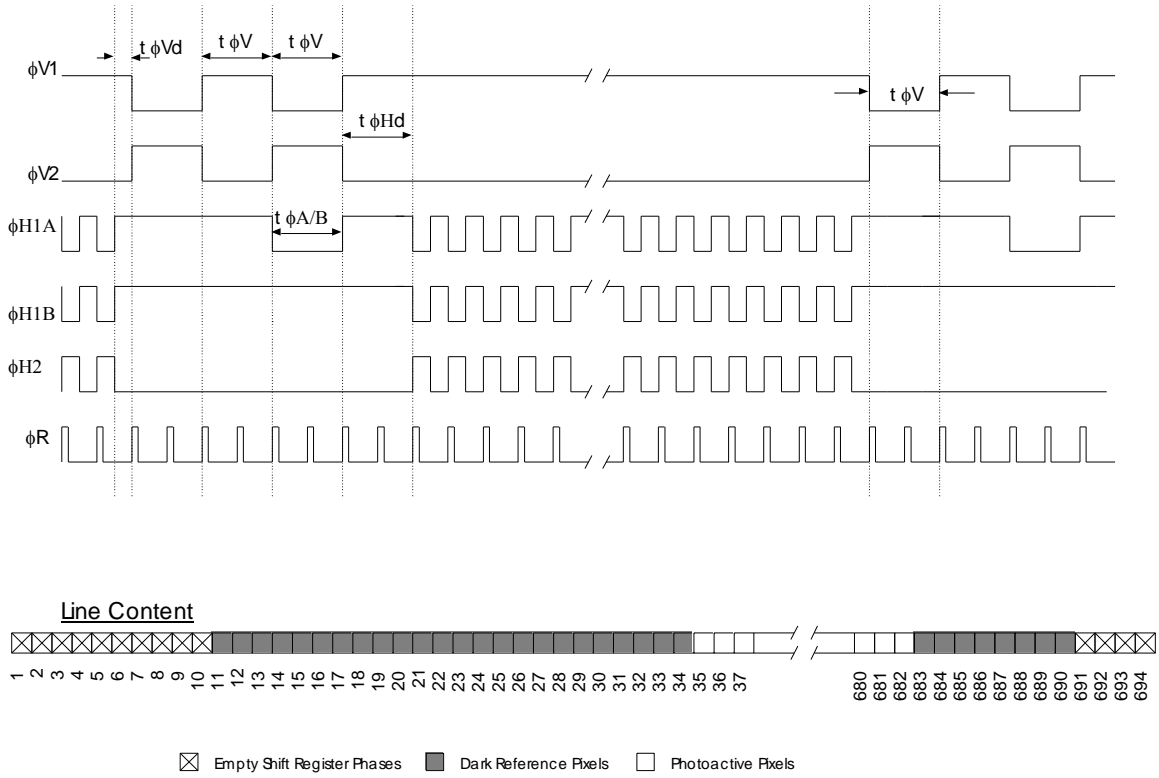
t ϕVd
t ϕV
t ϕV
ϕV1
t ϕV
t ϕHd
ϕV2
ϕH1A
t ϕA/B
ϕH1B
ϕH2
ϕR

Line Content

1 2 3 4 5 6 7 8 9 10 11 12 13 14 15 16 17 18 19 20 21 22 23 24 25 26 27 28 29 30 31 32 33 34 35 36 37

680 681 682 683 684 685 686 687 688 689 690 691 692 693 694

Empty Shift Register Phases
Dark Reference Pixels
Photoactive Pixels